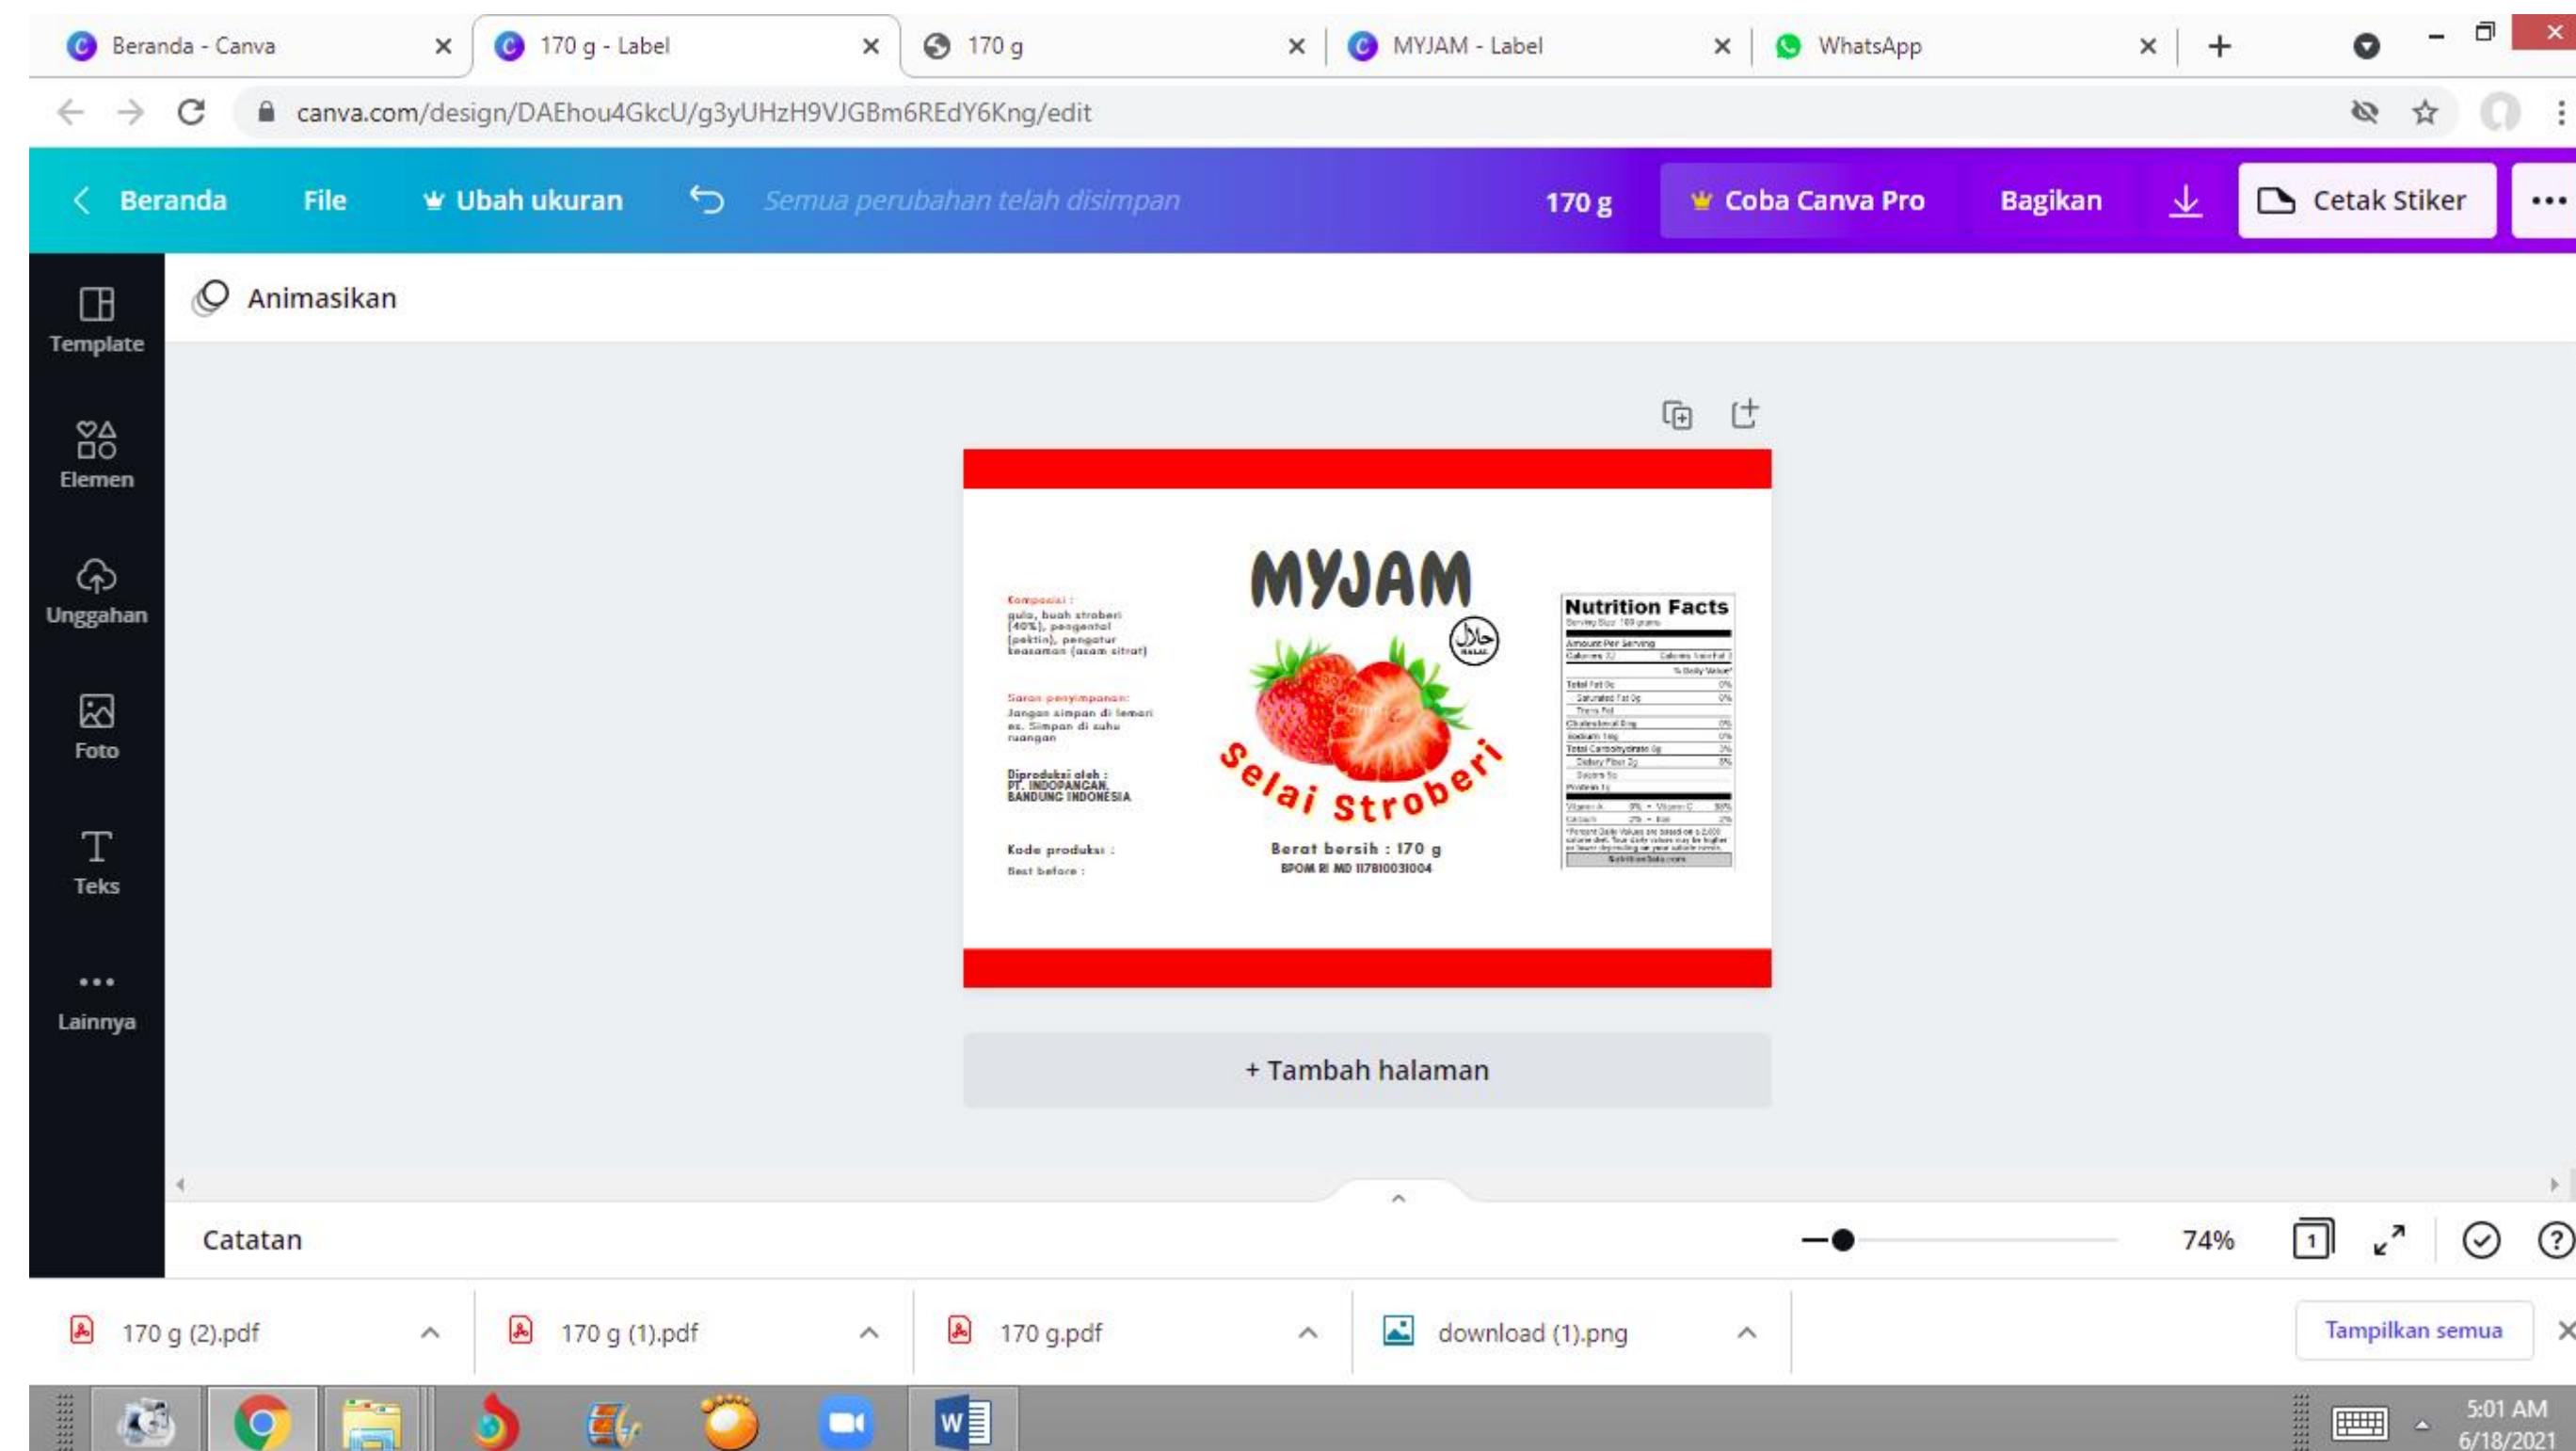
Beranda - Canva
170 g - Label
170 g
MYJAM - Label
WhatsApp

canva.com/design/DAEhou4GkcU/g3yUHzH9VJGBm6REdY6Kng/edit

Beranda File Ubah ukuran Semua perubahan telah disimpan 170 g Coba Canva Pro Bagikan Cetak Stiker

Template
Elemen
Unggahan
Foto
Teks
Lainnya

Animasikan

Komposisi :
gula, buah stroberi (40%), pengental (pektin), pengatur keasaman (asam sitrat)

Saran penyimpanan:
Jangan simpan di lemari es. Simpan di suhu ruangan

Diproduksi oleh :
PT. INDOPANGAN
BANDUNG INDONESIA

Kode produksi :
Best before :

MYJAM

Selai Stroberi

Berat bersih : 170 g
BPOM RI MD 117810031004

Nutrition Facts
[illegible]

+ Tambah halaman

Catatan
74%

170 g (2).pdf
170 g (1).pdf
170 g.pdf
download (1).png
Tampilkan semua

5:01 AM
6/18/2021